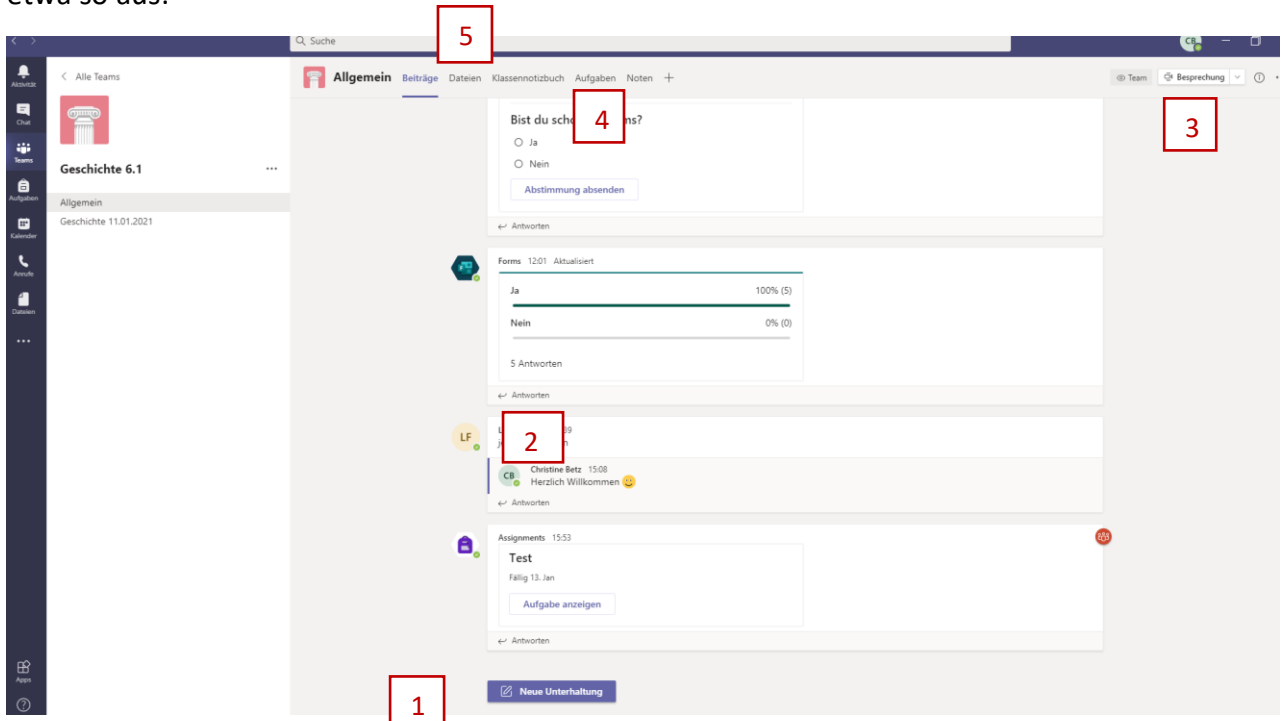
etwa so aus:

Q Suche

5

CB

Aktivität
Chat
Teams
Aufgaben
Kalender
Anrufe
Dateien
...
Apps
?

< Alle Teams

Geschichte 6.1 ...

Allgemein
Geschichte 11.01.2021

Allgemein Beiträge Dateien Klassennotizbuch Aufgaben Noten +

Team Besprechung

Bist du sch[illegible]ns?

4

3

Ja
Nein
Abstimmung absenden

Antworten

Forms 12:01 Aktualisiert
Ja 100% (5)
Nein 0% (0)
5 Antworten

Antworten

LF
2
L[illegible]39
j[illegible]h

CB Christine Betz 15:08
Herzlich Willkommen 🙂

Antworten

Assignments 15:53
Test
Fällig 13. Jan
Aufgabe anzeigen

Antworten

1

Neue Unterhaltung